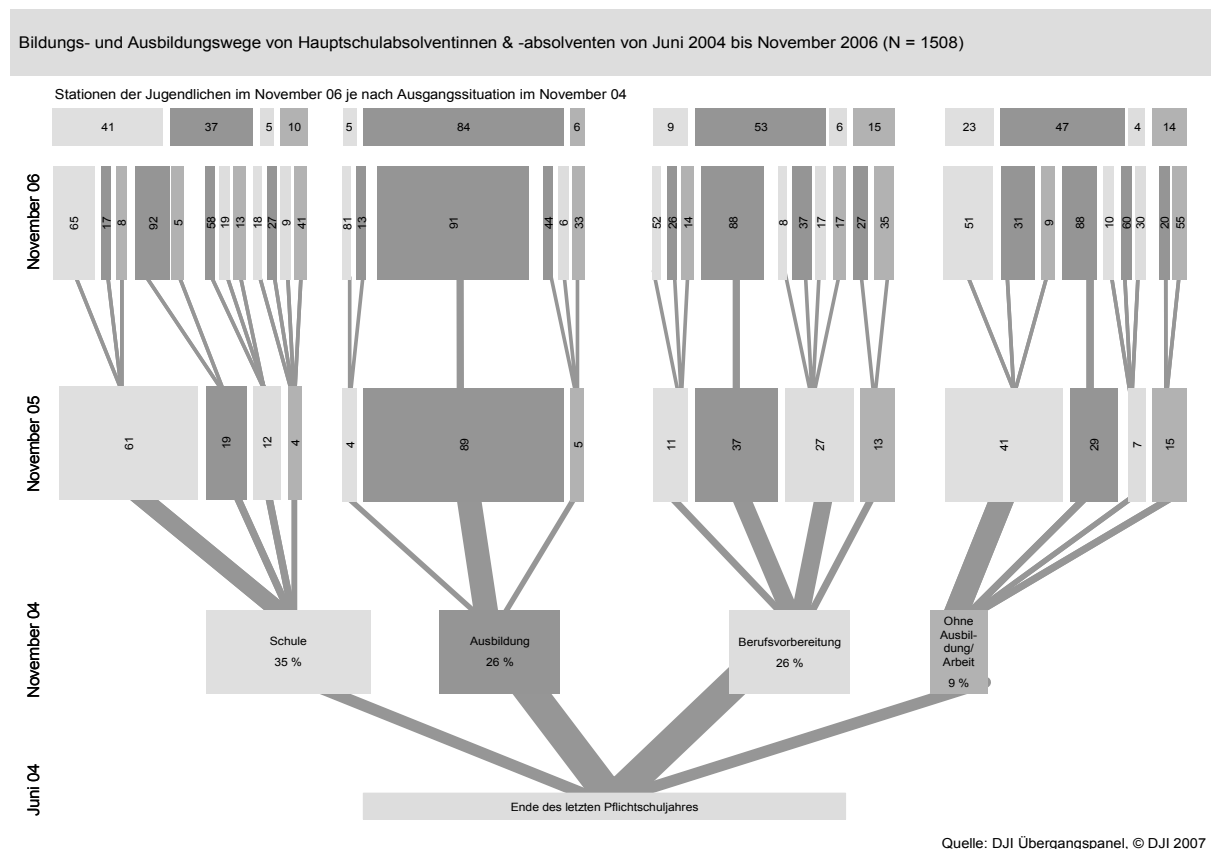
Bildungs- und Ausbildungswege von Hauptschulabsolventinnen & -absolventen von Juni 2004 bis November 2006 (N = 1508)

Stationen der Jugendlichen im November 06 je nach Ausgangssituation im November 04

41 37 5 10 5 84 6 9 53 6 15 23 47 4 14

November 06

65 17 8 92 5 58 19 13 18 27 9 41 81 13 91 44 6 33 52 26 14 88 8 37 17 17 27 35 51 31 9 88 10 60 30 20 55

November 05

61 19 12 4 4 89 5 11 37 27 13 41 29 7 15

November 04

Schule
35 %

Ausbildung
26 %

Berufsvorbereitung
26 %

Ohne Ausbildung/ Arbeit
9 %

Juni 04

Ende des letzten Pflichtschuljahres

Quelle: DJI Übergangspanel, © DJI 2007